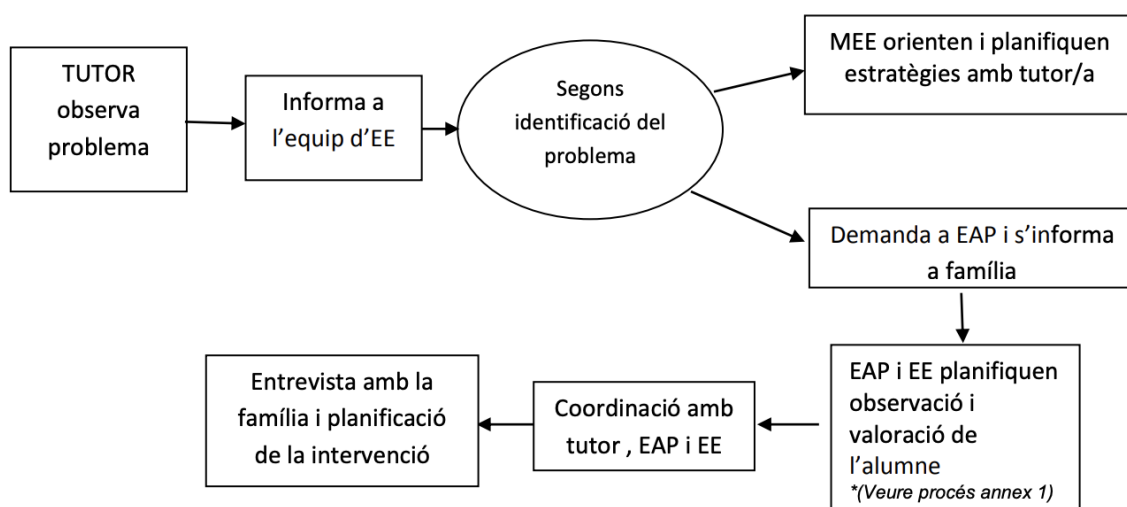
TUTOR observa problema

Informa a l'equip d'EE

Segons identificació del problema

MEE orienten i planifiquen estratègies amb tutor/a

Demanda a EAP i s'informa a família

EAP i EE planifiquen observació i valoració de l'alumne
*(Veure procés annex 1)

Coordinació amb tutor , EAP i EE

Entrevista amb la família i planificació de la intervenció